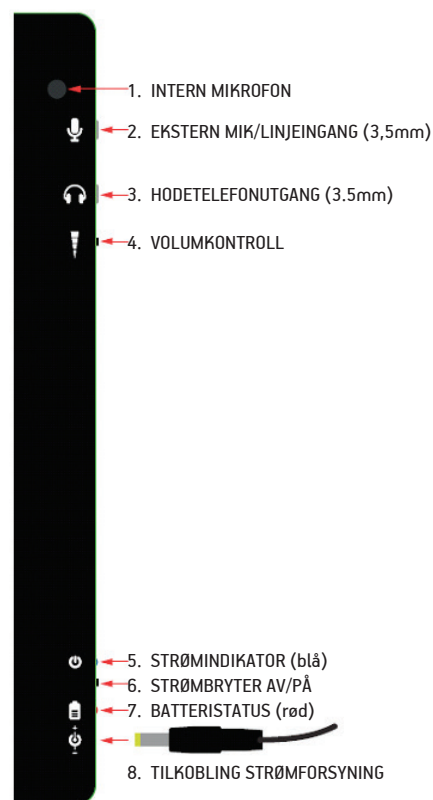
1. INTERN MIKROFON

2. EKSTERN MIK/LINJEINGANG (3,5mm)

3. HODETELEFONUTGANG (3.5mm)

4. VOLUMKONTROLL

5. STRØMINDIKATOR (blå)

6. STRØMBRYTER AV/PÅ

7. BATTERISTATUS (rød)

8. TILKOBLING STRØMFORSYNING